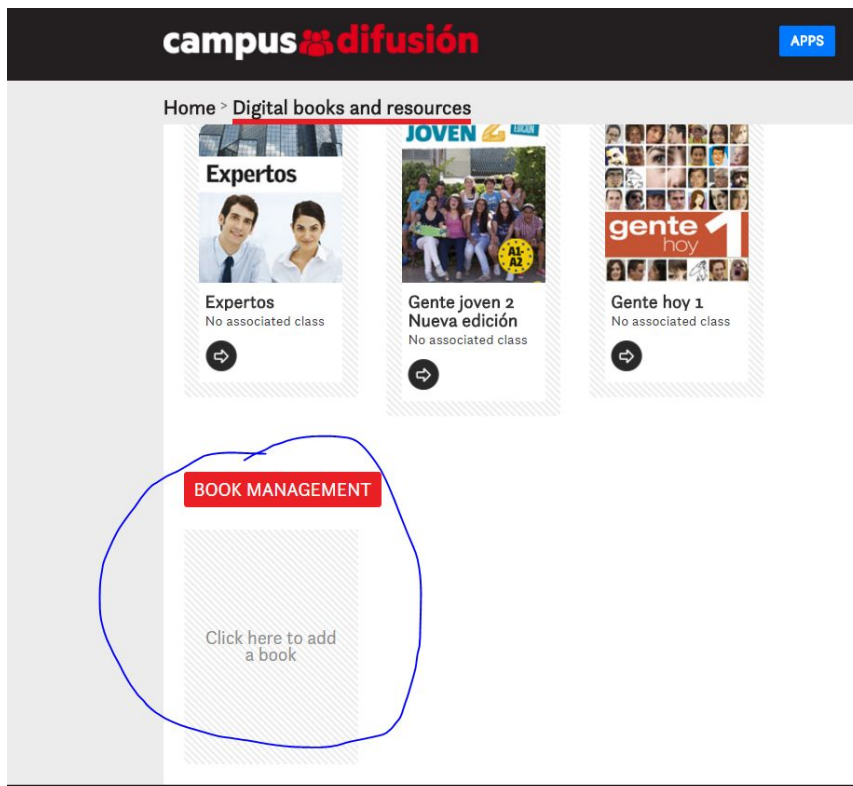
campus difusión

APPS

Home > Digital books and resources

Expertos

Expertos
No associated class

JOVEN 2

A1-A2

Gente joven 2 Nueva edición
No associated class

gente hoy 1

Gente hoy 1
No associated class

BOOK MANAGEMENT

Click here to add a book